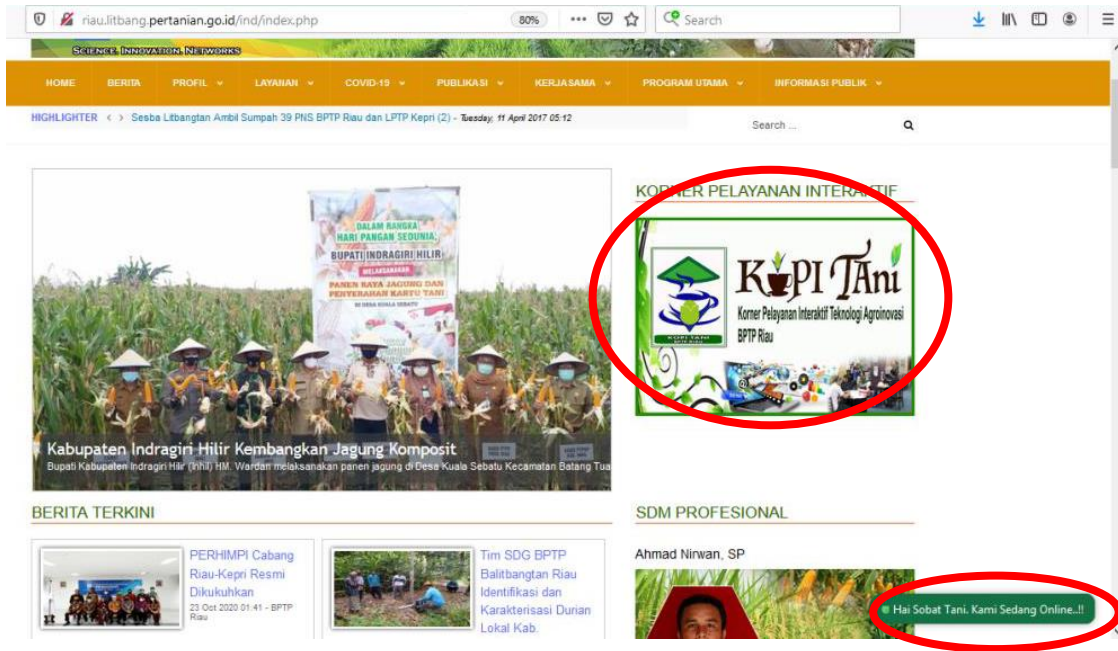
riau.litbang.pertanian.go.id/ind/index.php

80%

Search

SCIENCE. INNOVATION. NETWORKS

HOME BERITA PROFIL LAYANAN COVID-19 PUBLIKASI KERJASAMA PROGRAM UTAMA INFORMASI PUBLIK

HIGHLIGHTER < > Sesba Litbangtan Ambil Sumpah 39 PNS BPTP Riau dan LPTP Kepri (2) - Tuesday, 11 April 2017 05:12

Search ...

DALAM RANGKA HARI PANGAN SEDUNIA, BUPATI INDRAGIRI HILIR MELAKSANAKAN PANEN RAYA JAGUNG DAN PENYERAHAN KARTU TANI

Kabupaten Indragiri Hilir Kembangkan Jagung Komposit

Bupati Kabupaten Indragiri Hilir (Inhil) HM. Wardan melaksanakan panen jagung di Desa Kuala Sebatu Kecamatan Batang Tua

KORNER PELAYANAN INTERAKTIF

KoPI TAni

Korner Pelayanan Interaktif Teknologi Agroinovasi BPTP Riau

BERITA TERKINI

PERHIMPI Cabang Riau-Kepri Resmi Dikukuhkan

23 Oct 2020 01:41 - BPTP Riau

Tim SDG BPTP Balitbangtan Riau Identifikasi dan Karakterisasi Durian Lokal Kab.

SDM PROFESIONAL

Ahmad Nirwan, SP

Hai Sobat Tani. Kami Sedang Online..!!